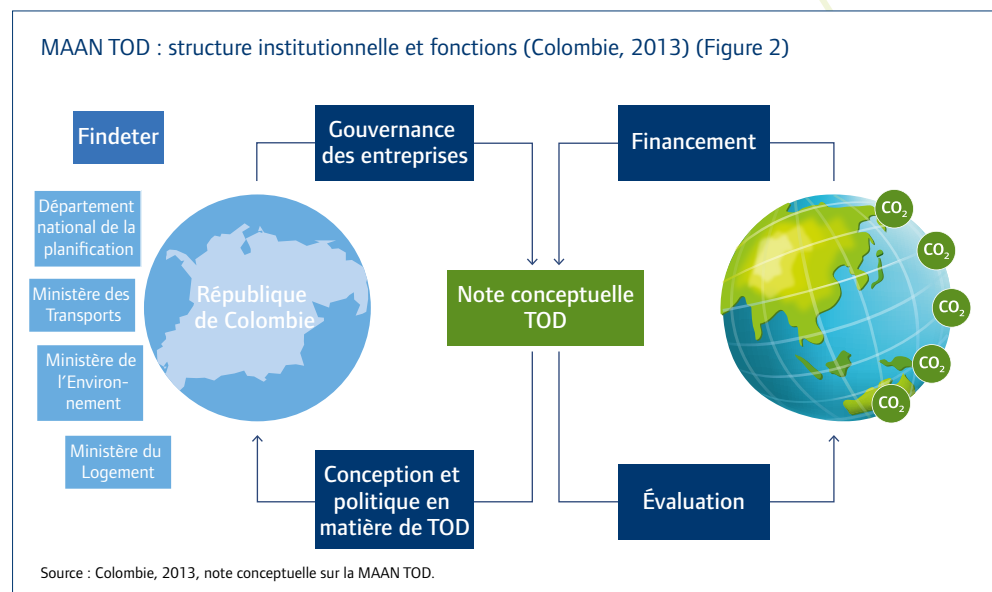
MAAN TOD : structure institutionnelle et fonctions (Colombie, 2013) (Figure 2)

Findeter

Département national de la planification

Ministère des Transports

Ministère de l'Environnement

Ministère du Logement

République de Colombie

Gouvernance des entreprises

Financement

Note conceptuelle TOD

Conception et politique en matière de TOD

Évaluation

$CO_2$

$CO_2$

$CO_2$

$CO_2$

$CO_2$

Source : Colombie, 2013, note conceptuelle sur la MAAN TOD.